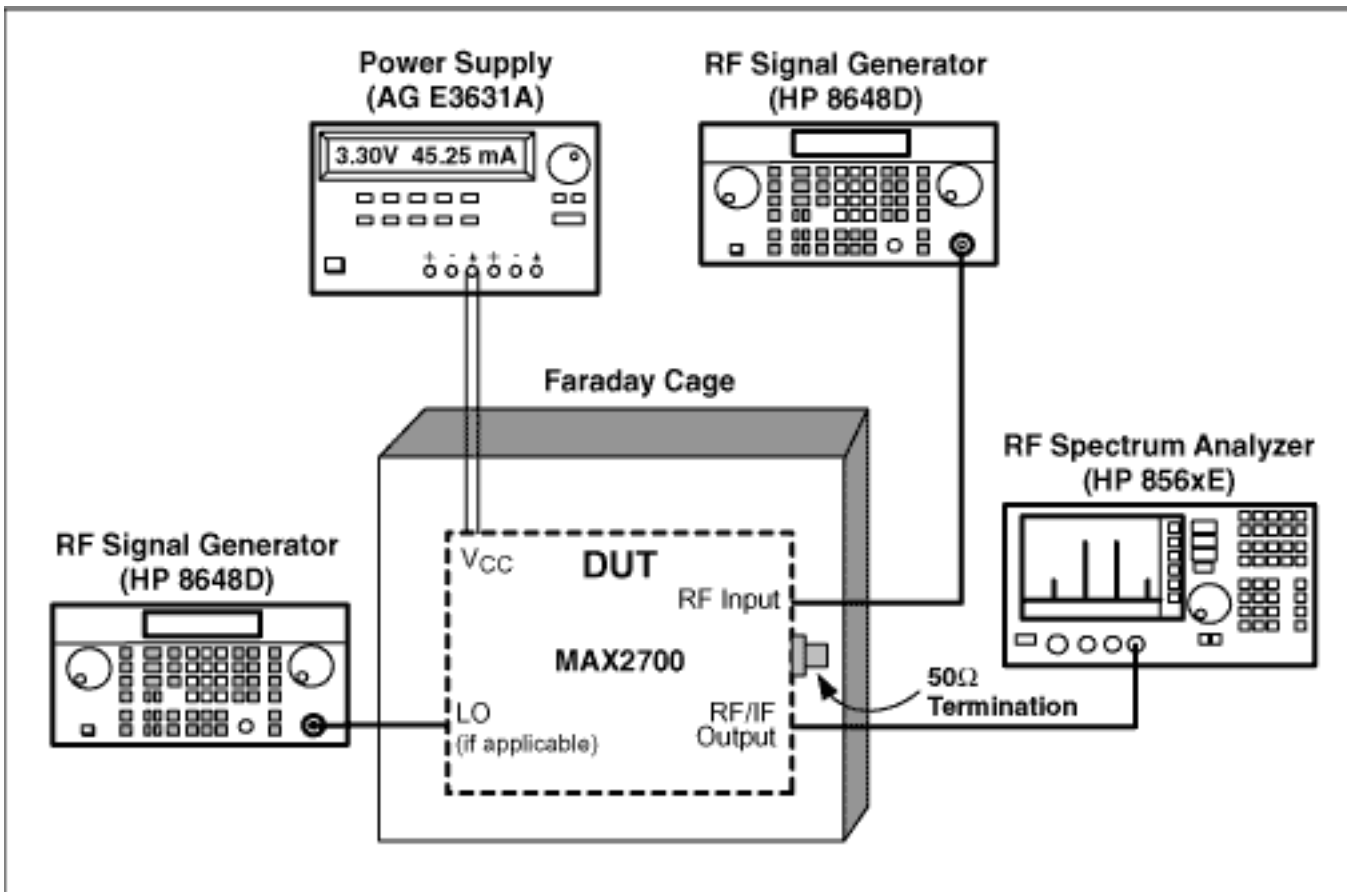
Power Supply
(AG E3631A)

3.30V 45.25 mA

+ - + + - +

RF Signal Generator
(HP 8648D)

Faraday Cage

RF Spectrum Analyzer
(HP 856xE)

RF Signal Generator
(HP 8648D)

$V_{CC}$

DUT

RF Input

MAX2700

$50\Omega$
Termination

LO
(if applicable)

RF/IF
Output